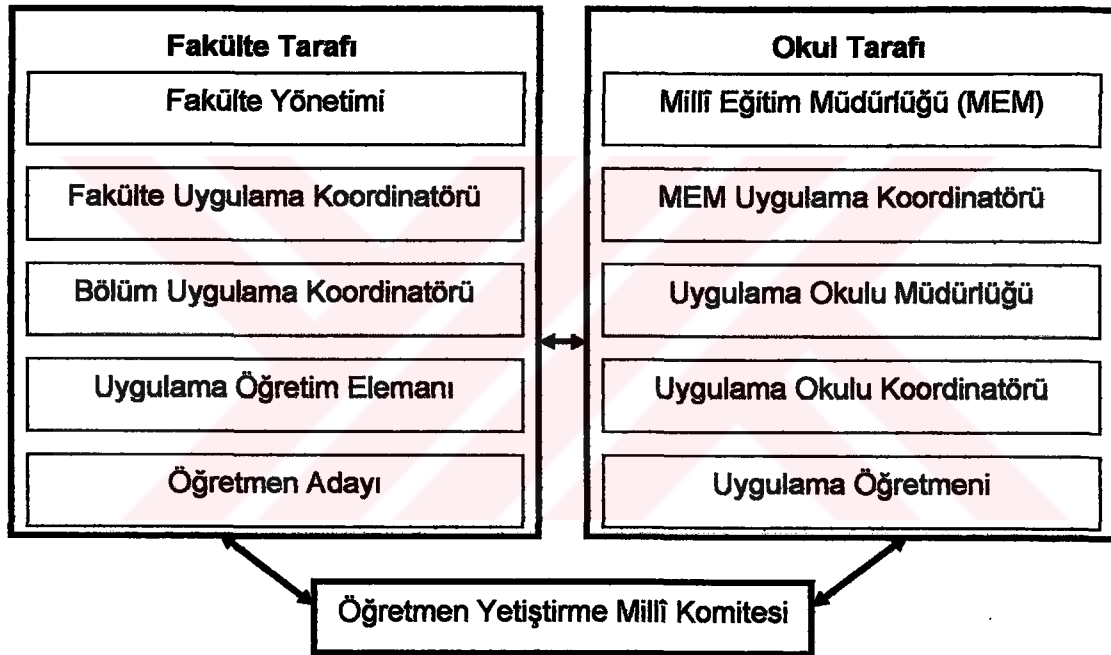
Fakülte Tarafı

Fakülte Yönetimi

Fakülte Uygulama Koordinatörü

Bölüm Uygulama Koordinatörü

Uygulama Öğretim Elemanı

Öğretmen Adayı

Okul Tarafı

Millî Eğitim Müdürlüğü (MEM)

MEM Uygulama Koordinatörü

Uygulama Okulu Müdürlüğü

Uygulama Okulu Koordinatörü

Uygulama Öğretmeni

Öğretmen Yetiştirme Millî Komitesi